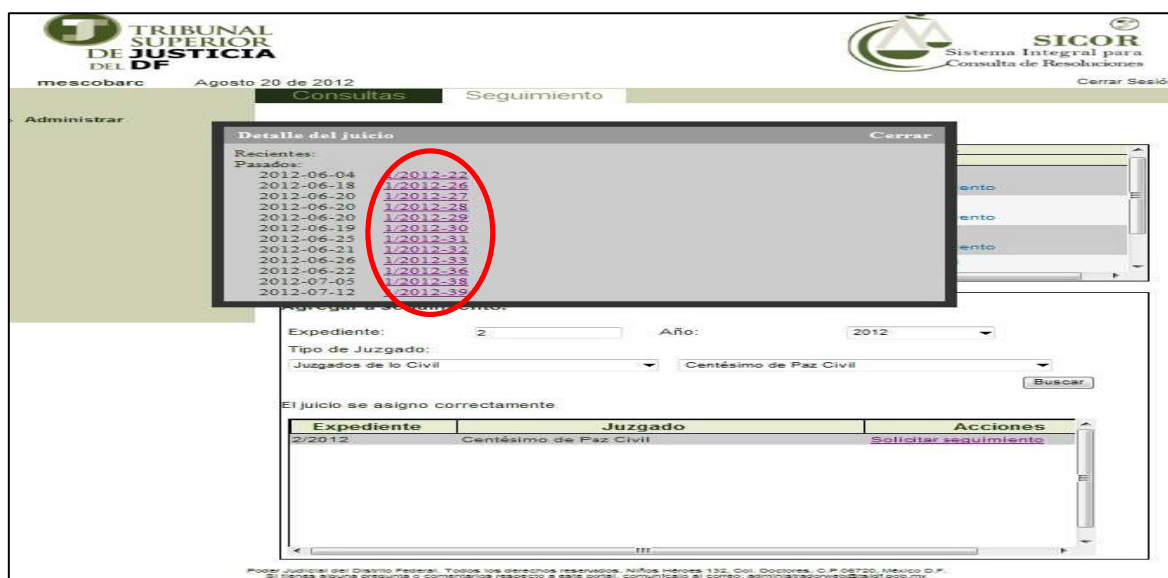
TRIBUNAL SUPERIOR DE JUSTICIA DEL DF

SICOR
Sistema Integral para Consulta de Resoluciones

mescobarc Agosto 20 de 2012 Cerrar Sesió

Consultas Seguimiento

Administrar

Detalle del juicio Cerrar

Recientes:
Pasados:
2012-06-04 1/2012-22
2012-06-18 1/2012-26
2012-06-20 1/2012-27
2012-06-20 1/2012-28
2012-06-20 1/2012-29
2012-06-19 1/2012-30
2012-06-25 1/2012-31
2012-06-21 1/2012-32
2012-06-26 1/2012-33
2012-06-22 1/2012-36
2012-07-05 1/2012-38
2012-07-12 1/2012-39

ento
ento
ento

Agregar a seguimiento:

Expediente: 2 Año: 2012

Tipo de Juzgado:
Juzgados de lo Civil Centésimo de Paz Civil

Buscar

El juicio se asigno correctamente

| Expediente | Juzgado | Acciones |
|---|---|---|
| 2/2012 | Centésimo de Paz Civil | Solicitar seguimiento |

Poder Judicial del Distrito Federal. Todos los derechos reservados. Niños Héroes 132, Col. Doctores, C.P.06720, México D.F.
Si tienes alguna pregunta o comentarios respecto a este portal, comunícalo al correo: administradorweb@tsjdf.gob.mx